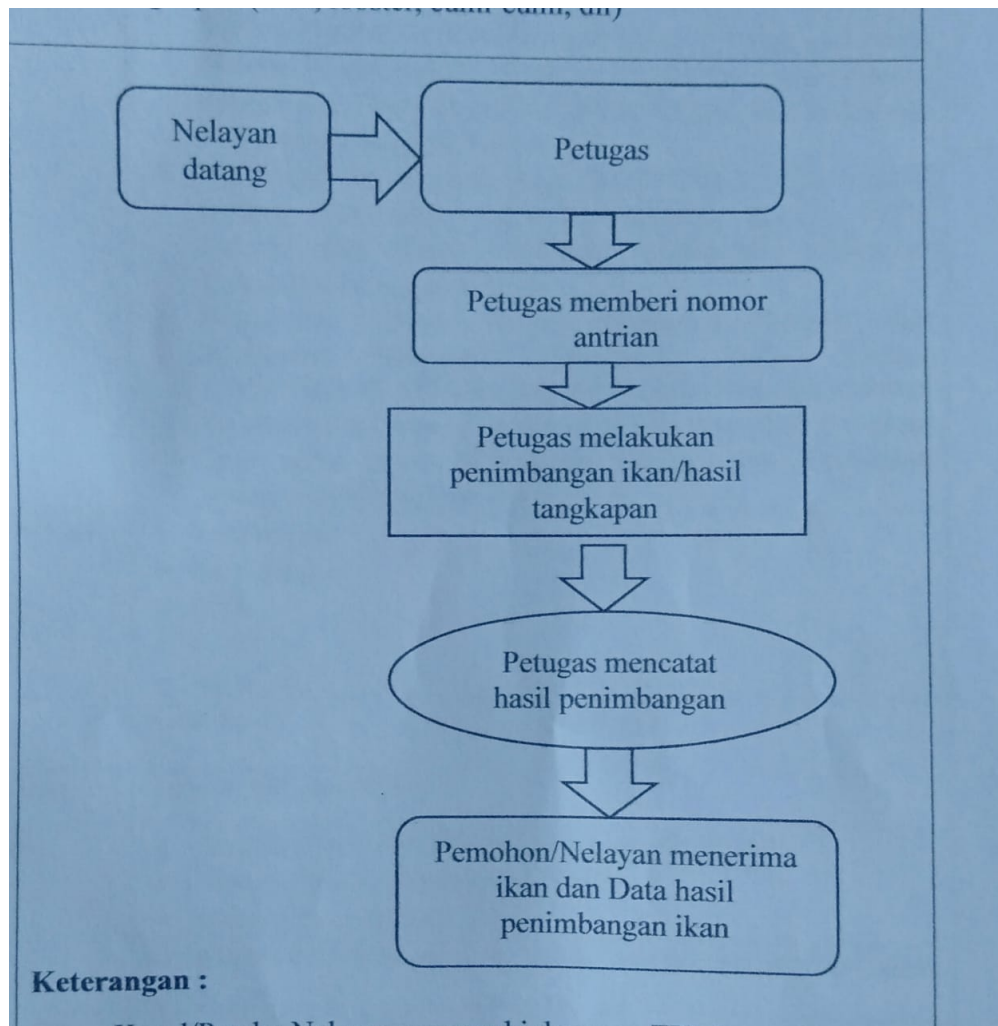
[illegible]

Nelayan datang

Petugas

Petugas memberi nomor antrian

Petugas melakukan penimbangan ikan/hasil tangkapan

Petugas mencatat hasil penimbangan

Pemohon/Nelayan menerima ikan dan Data hasil penimbangan ikan

Keterangan :

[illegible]